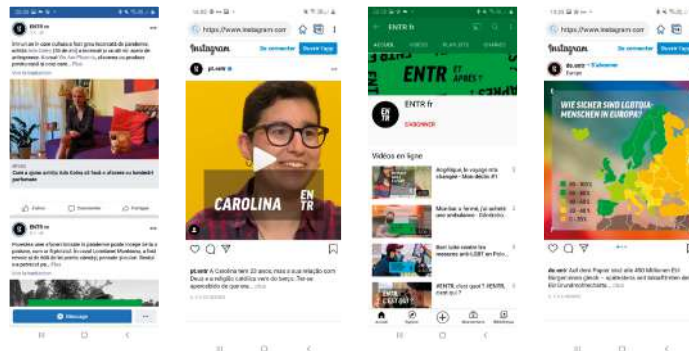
ENTR ro

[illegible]

Voir la traduction

Cum a ajuns artista Ada Costea să facă o afacere cu lumânări parfumate

J'aime Commenter Partager

ENTR ro

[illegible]

Voir la traduction

Message

Instagram Se connecter Ouvrir l'app

https://www.instagram.com

pt.entr

CAROLINA

ENTR

pt.entr A Carolina tem 23 anos; mas a sua relação com Deus e a religião católica vem do berço. Tal se apercebido de que era ... plus

ENTR fr

ACCUEIL VIDÉOS PLAYLISTS CHAÎNES

ENTR ET APRÈS ?

ENTR fr

S'ABONNER

Vidéos en ligne

Angélique, le voyage m'a changé - Mon déclic #1

Monter à Paris, j'ai acheté une ambulance - Génération...

Bon, moi contre les mesures anti LGBT en Pologne...

#ENTR, c'est quoi ? #ENTR, c'est qui ?

Accueil Explorer Abonnements Bibliothèque

https://www.instagram.com

Instagram Se connecter

de.entr

WIE SICHER SIND LGBTQIA-MENSCHEN IN EUROPA?

de.entr Laut einer Papier sind alle 450 Millionen EU-Bürger einen gleich... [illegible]